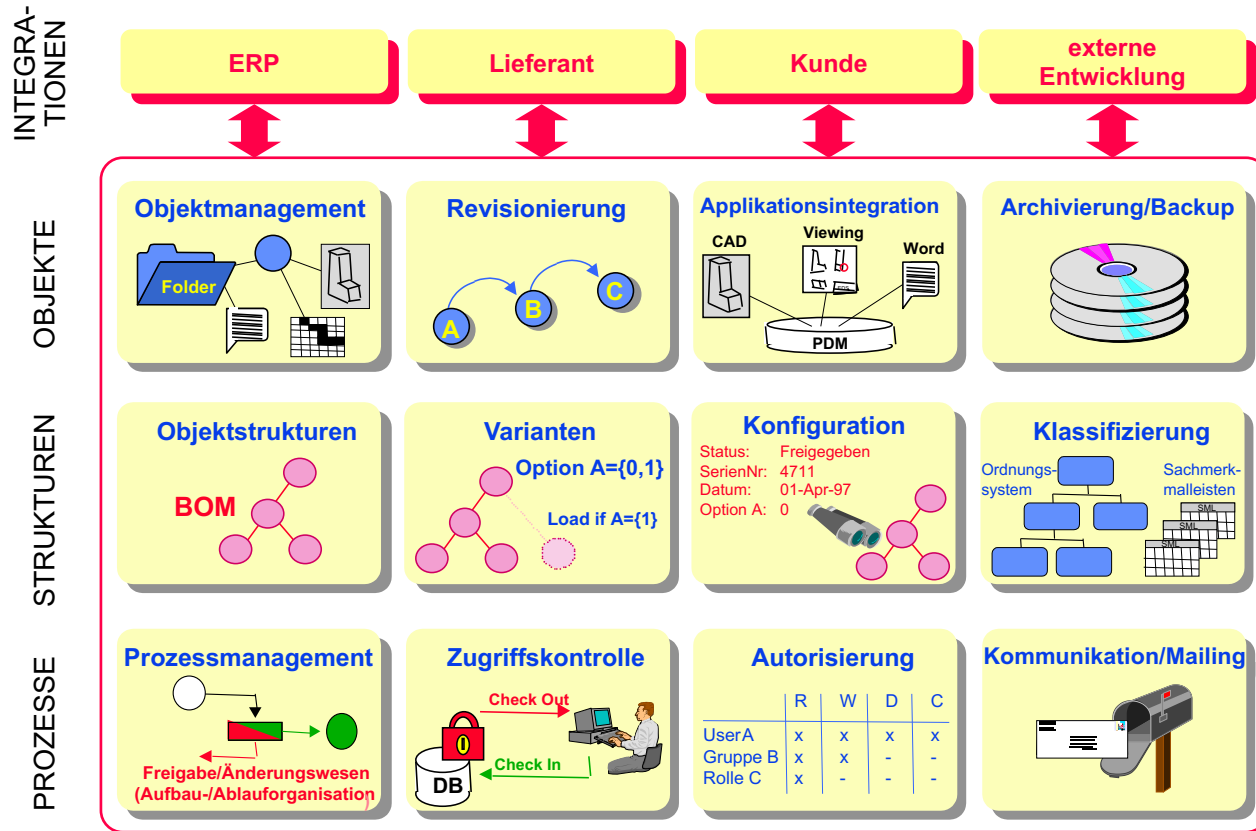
INTEGRA-TIONEN

ERP

Lieferant

Kunde

externe Entwicklung

OBJEKTE

Objektmanagement

Folder

Revisionierung

A

B

C

Applikationsintegration

CAD

Viewing

Word

PDM

Archivierung/Backup

STRUKTUREN

Objektstrukturen

BOM

Varianten

Option A={0,1}

Load if A={1}

Konfiguration

Status: Freigegeben
SerienNr: 4711
Datum: 01-Apr-97
Option A: 0

Klassifizierung

Ordnungs-system

Sachmerk-malleisten

SML

SML

SML

PROZESSE

Prozessmanagement

Freigabe/Änderungswesen (Aufbau-/Ablauforganisation)

Zugriffskontrolle

Check Out

Check In

DB

Autorisierung

| | R | W | D | C |
|---|---|---|---|---|
| UserA | x | x | x | x |
| Gruppe B | x | x | - | - |
| Rolle C | x | - | - | - |

Kommunikation/Mailing